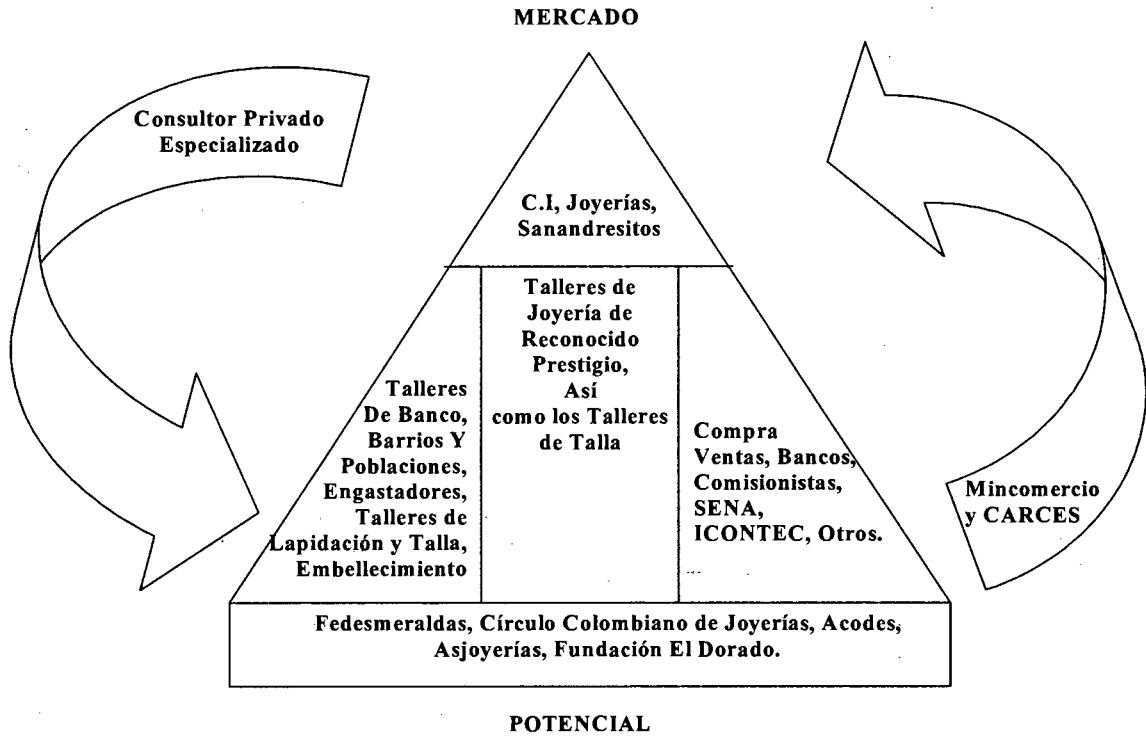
MERCADO

Consultor Privado Especializado

C.I, Joyerías, Sanandresitos

Talleres De Banco, Barrios Y Poblaciones, Engastadores, Talleres de Lapidación y Talla, Embellecimiento

Talleres de Joyería de Reconocido Prestigio, Así como los Talleres de Talla

Compra Ventas, Bancos, Comisionistas, SENA, ICONTEC, Otros.

Mincomercio y CARCES

Fedesmeraldas, Círculo Colombiano de Joyerías, Acodes, Asjoyerías, Fundación El Dorado.

POTENCIAL